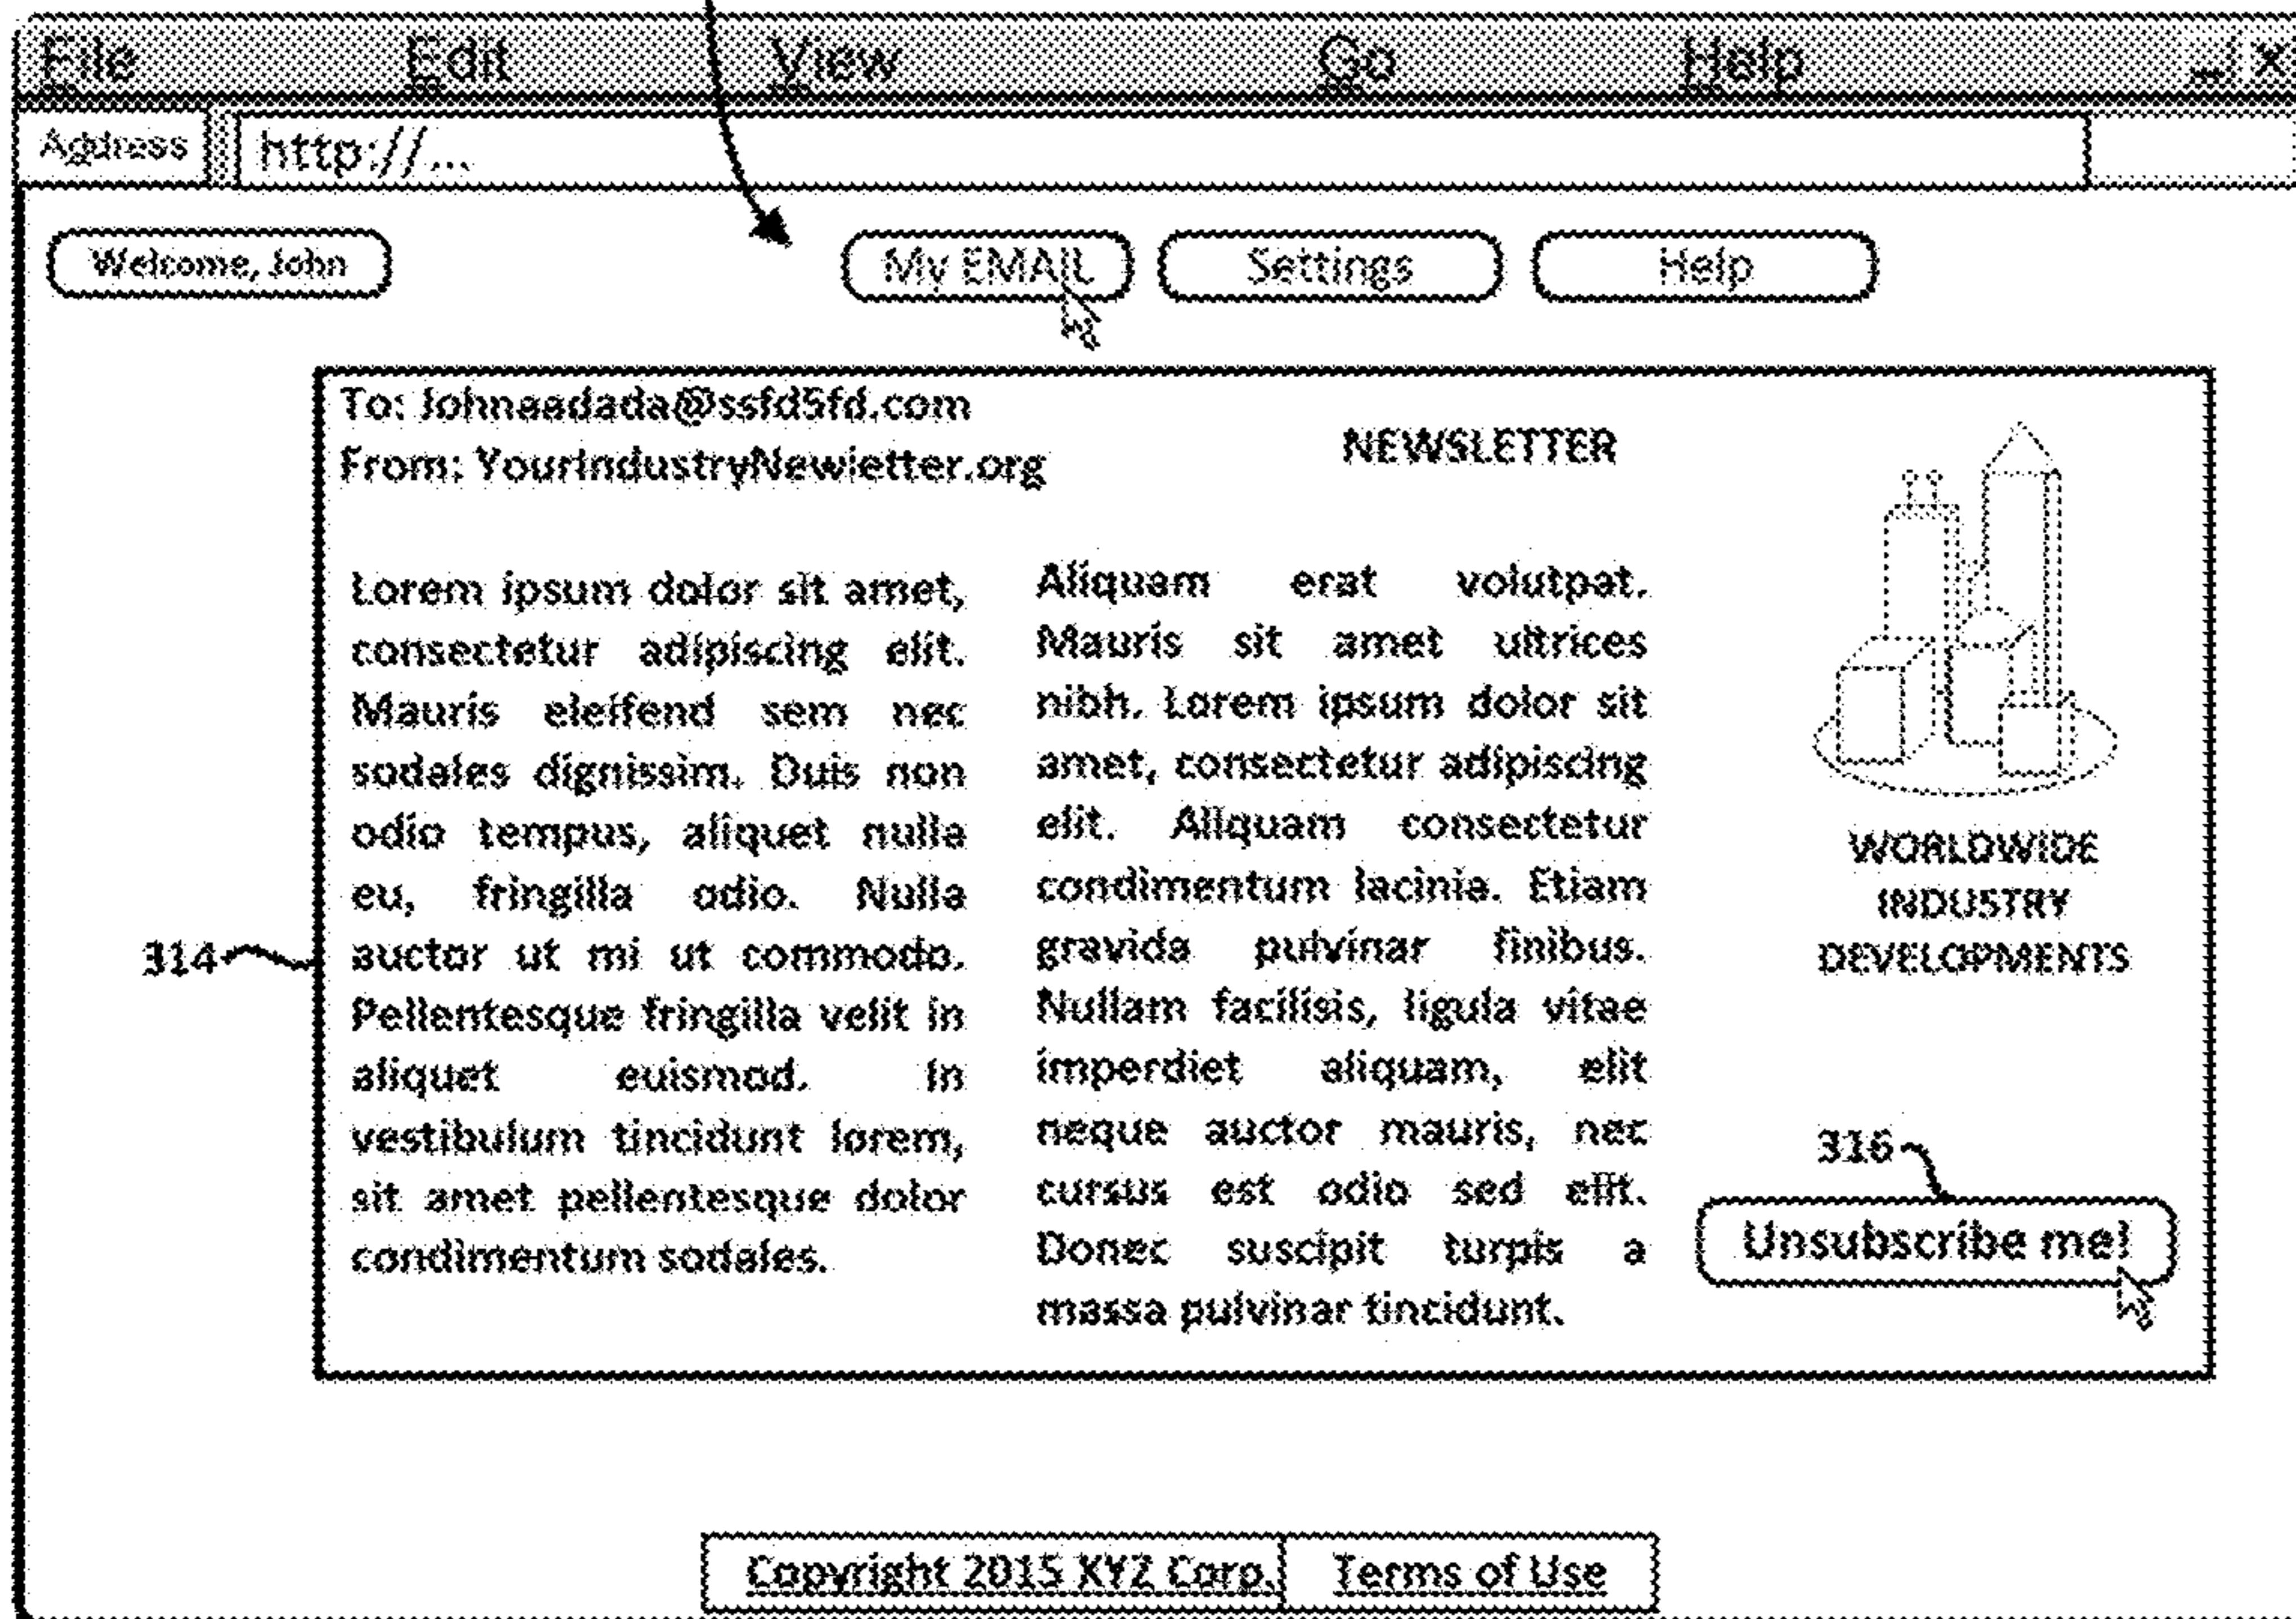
File Edit View Go Help _ X

Address http://...

Welcome, John

My EMAIL Settings Help

To: Johnaadada@ssfd5fd.com
From: YourIndustryNewletter.org

NEWSLETTER

Lorem ipsum dolor sit amet, consectetur adipiscing elit. Mauris eleifend sem nec sodales dignissim. Duis non odio tempus, aliquet nulla eu, fringilla odio. Nulla auctor ut mi ut commodo. Pellentesque fringilla velit in aliquet euismod. In vestibulum tincidunt lorem, sit amet pellentesque dolor condimentum sodales.

Aliquam erat volutpat. Mauris sit amet ultrices nibh. Lorem ipsum dolor sit amet, consectetur adipiscing elit. Aliquam consectetur condimentum lacinia. Etiam gravida pulvinar finibus. Nullam facilisis, ligula vitae imperdiet aliquam, elit neque auctor mauris, nec cursus est odio sed elit. Donec suscipit turpis a massa pulvinar tincidunt.

WORLDWIDE INDUSTRY DEVELOPMENTS

314

316

Unsubscribe me!

Copyright 2015 XYZ Corp. Terms of Use